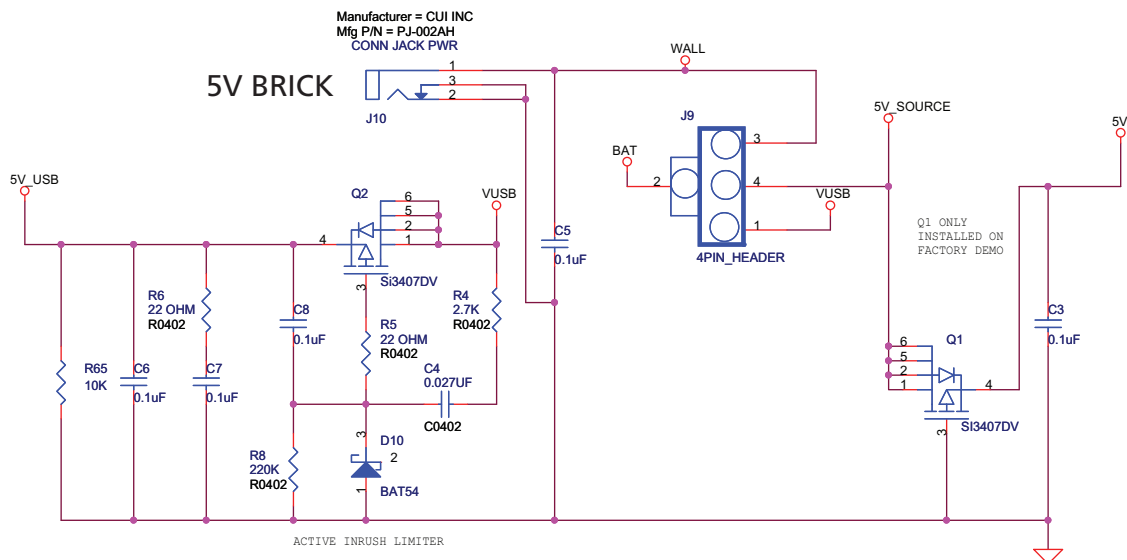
Manufacturer = CUI INC
Mfg P/N = PJ-002AH
CONN JACK PWR

5V BRICK

J10
1
3
2

WALL

J9
3
BAT
2
4
VUSB
1
4PIN_HEADER

5V_SOURCE

5V

5V_USB

Q2
6
5
2
1
4
3
Si3407DV

VUSB

C5
0.1uF

R6
22 OHM
R0402

C8
0.1uF

R4
2.7K
R0402

R5
22 OHM
R0402

C4
0.027UF
C0402

R65
10K

C6
0.1uF

C7
0.1uF

R8
220K
R0402

D10
3
2
1
BAT54

Q1 ONLY
INSTALLED ON
FACTORY DEMO

C3
0.1uF

Q1
6
5
2
1
4
3
SI3407DV

ACTIVE INRUSH LIMITER